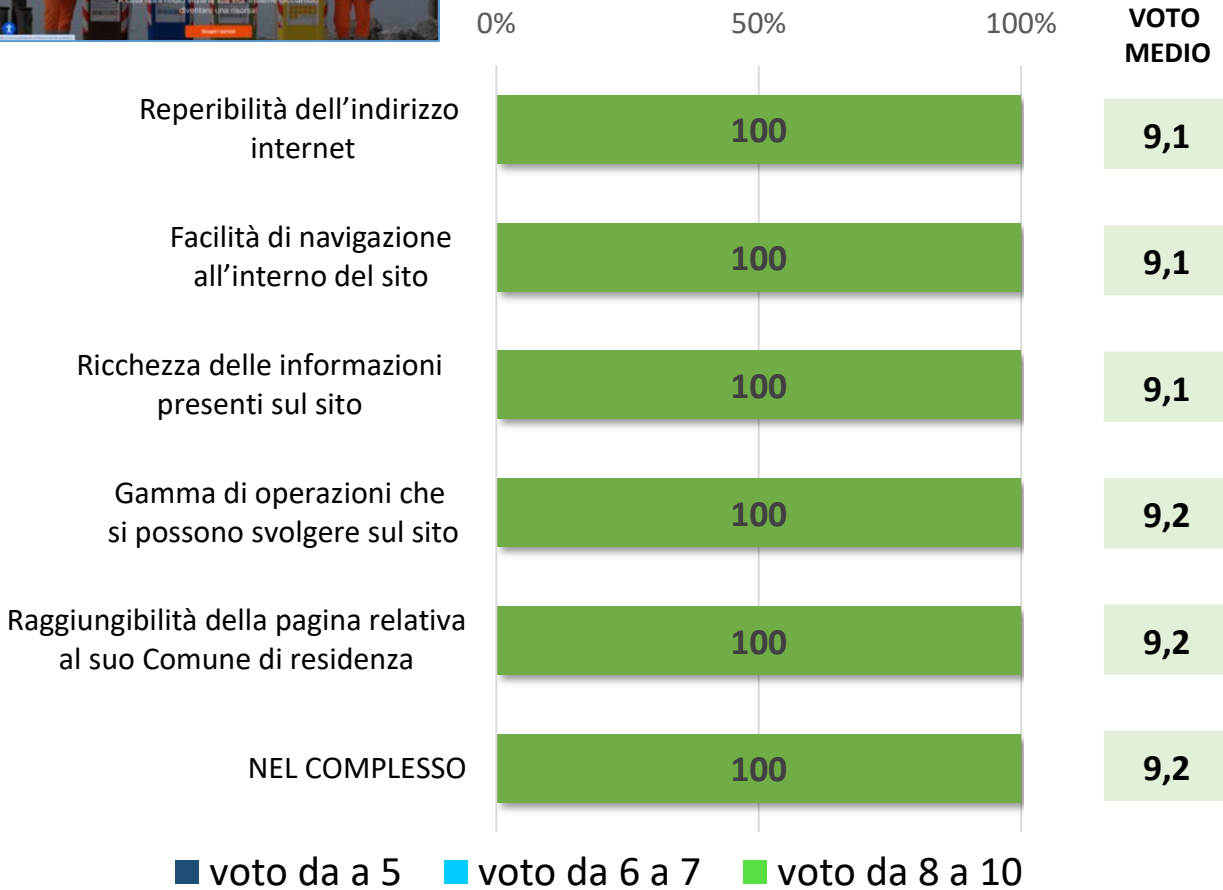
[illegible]

0% 50% 100%

VOTO MEDIO

| | | |
|---|---|---|
| Reperibilità dell’indirizzo internet | 100 | 9,1 |
| Facilità di navigazione all’interno del sito | 100 | 9,1 |
| Ricchezza delle informazioni presenti sul sito | 100 | 9,1 |
| Gamma di operazioni che si possono svolgere sul sito | 100 | 9,2 |
| Raggiungibilità della pagina relativa al suo Comune di residenza | 100 | 9,2 |
| NEL COMPLESSO | 100 | 9,2 |

voto da a 5 voto da 6 a 7 voto da 8 a 10